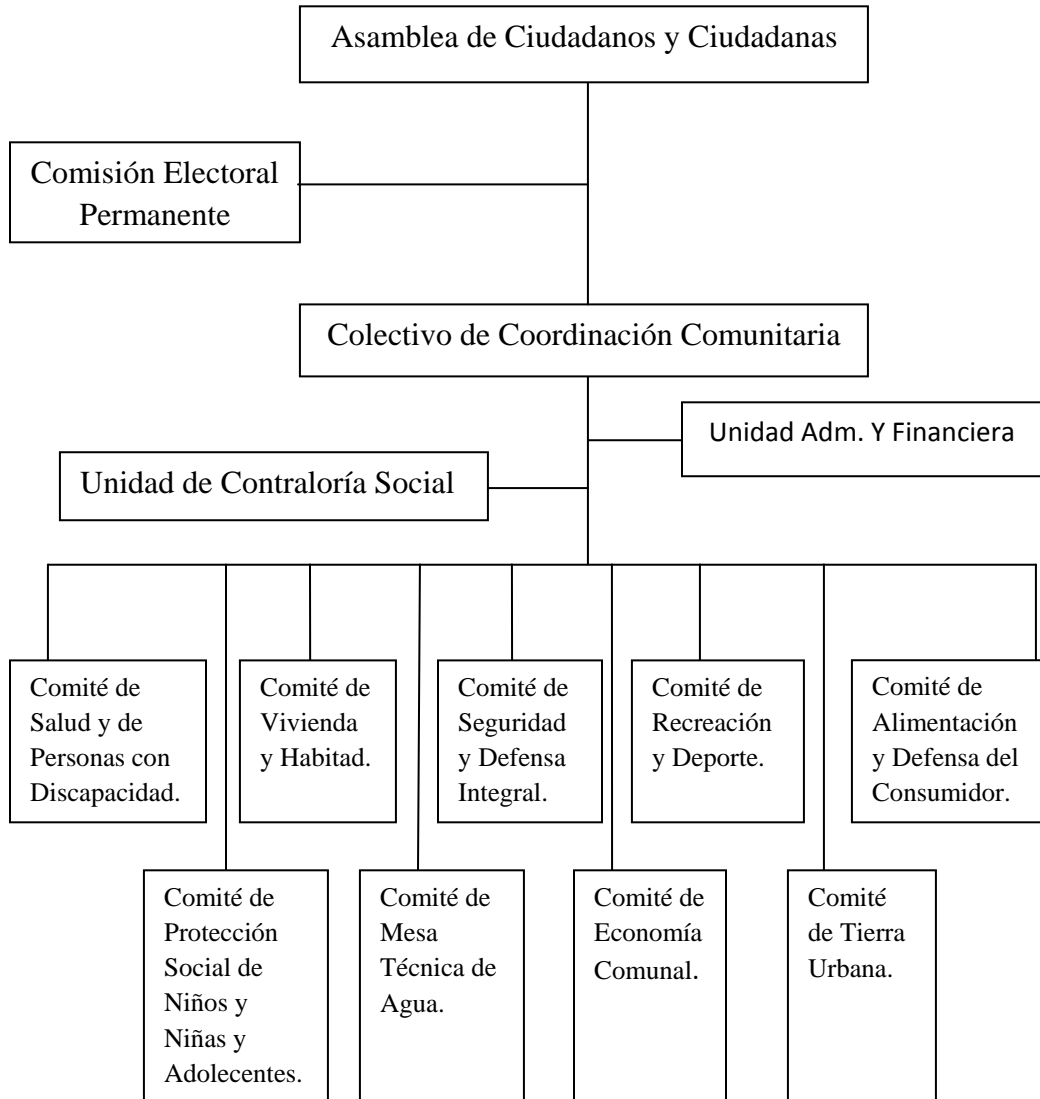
Asamblea de Ciudadanos y Ciudadanas

Comisión Electoral Permanente

Colectivo de Coordinación Comunitaria

Unidad Adm. Y Financiera

Unidad de Contraloría Social

Comité de Salud y de Personas con Discapacidad.

Comité de Vivienda y Habitad.

Comité de Seguridad y Defensa Integral.

Comité de Recreación y Deporte.

Comité de Alimentación y Defensa del Consumidor.

Comité de Protección Social de Niños y Niñas y Adolecentes.

Comité de Mesa Técnica de Agua.

Comité de Economía Comunal.

Comité de Tierra Urbana.